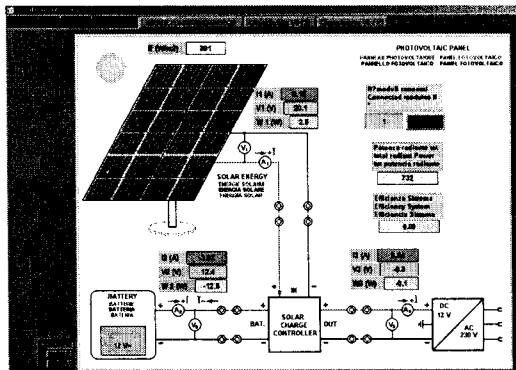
E (W/m2) 201

PHOTOVOLTAIC PANEL
PANNEAU PHOTOVOLTAIQUE PANEL FOTOVOLTAICO
PANNELLO FOTOVOLTAICO PAINEL FOTOVOLTAICO

I1 (A) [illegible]
V1 (V) 20.1
W 1 (W) 2.8

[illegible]
1

Potenza radiante su
total radiant Power
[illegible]
732

Efficienza Sistema
Efficiency System
Efficienza Sistema
0.00

$V_1$
$A_1$

SOLAR ENERGY
ENERGIE SOLAIRE
ENERGIA SOLARE
ENERGIA SOLAR

I2 (A) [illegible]
V2 (V) 12.4
W 2 (W) -12.5

I3 (A) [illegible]
V3 (V) -0.3
W3 (W) -0.1

BATTERY
BATTERIE
BATTERIA
BATERIA
12 V=

$A_2$
$V_2$
BAT.

SOLAR CHARGE CONTROLLER

OUT
$A_3$
$V_3$

DC
12 V
AC
230 V